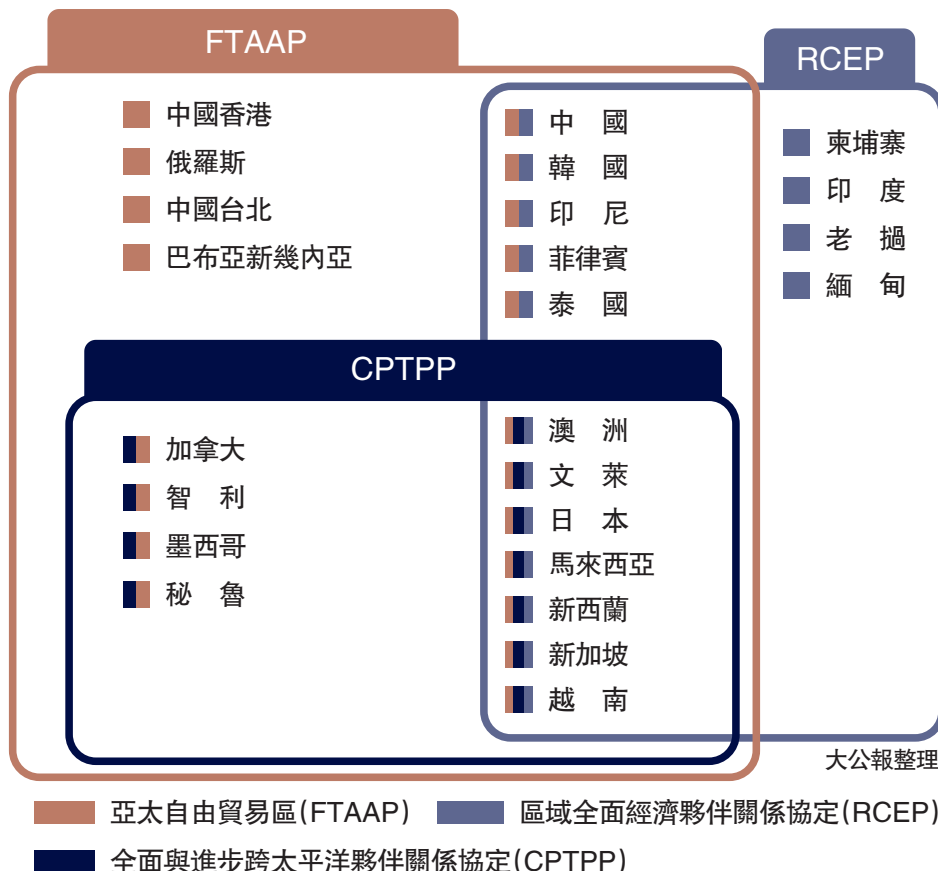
FTAAP

RCEP

中國香港
俄羅斯
中國台北
巴布亞新幾內亞

中　國
韓　國
印　尼
菲律賓
泰　國

柬埔寨
印　度
老　撾
緬　甸

CPTPP

加拿大
智　利
墨西哥
秘　魯

澳　洲
文　萊
日　本
馬來西亞
新西蘭
新加坡
越　南

大公報整理

亞太自由貿易區(FTAAP)　區域全面經濟夥伴關係協定(RCEP)

全面與進步跨太平洋夥伴關係協定(CPTPP)